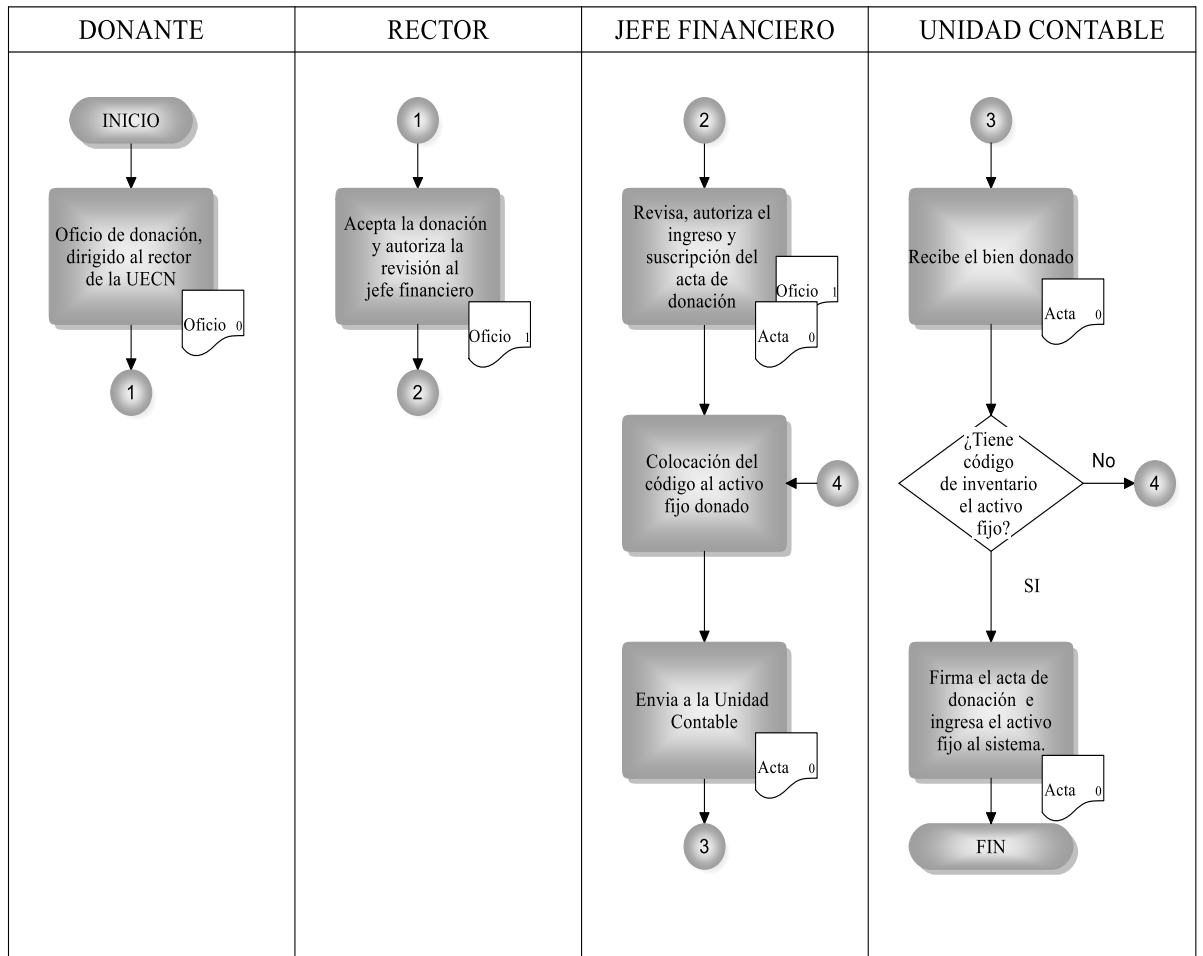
DONANTE

INICIO

Oficio de donación, dirigido al rector de la UECN

Oficio 0

1

RECTOR

1

Acepta la donación y autoriza la revisión al jefe financiero

Oficio 1

2

JEFE FINANCIERO

2

Revisa, autoriza el ingreso y suscripción del acta de donación

Oficio 1

Acta 0

Colocación del código al activo fijo donado

4

Envia a la Unidad Contable

Acta 0

3

UNIDAD CONTABLE

3

Recibe el bien donado

Acta 0

¿Tiene código de inventario el activo fijo?

No

4

SI

Firma el acta de donación e ingresa el activo fijo al sistema.

Acta 0

FIN